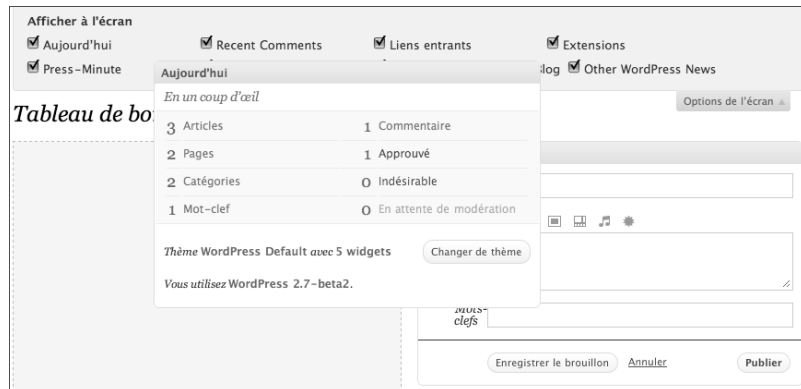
Afficher à l'écran

Aujourd'hui Recent Comments Liens entrants Extensions

Press-Minute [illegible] log Other WordPress News

Tableau de bo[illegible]

Options de l'écran

Aujourd'hui

En un coup d'œil

| | |
|---|---|
| 3 Articles | 1 Commentaire |
| 2 Pages | 1 Approuvé |
| 2 Catégories | 0 Indésirable |
| 1 Mot-clef | 0 En attente de modération |

Thème WordPress Default avec 5 widgets

Changer de thème

Vous utilisez WordPress 2.7-beta2.

Mots-clefs

Enregistrer le brouillon Annuler Publier